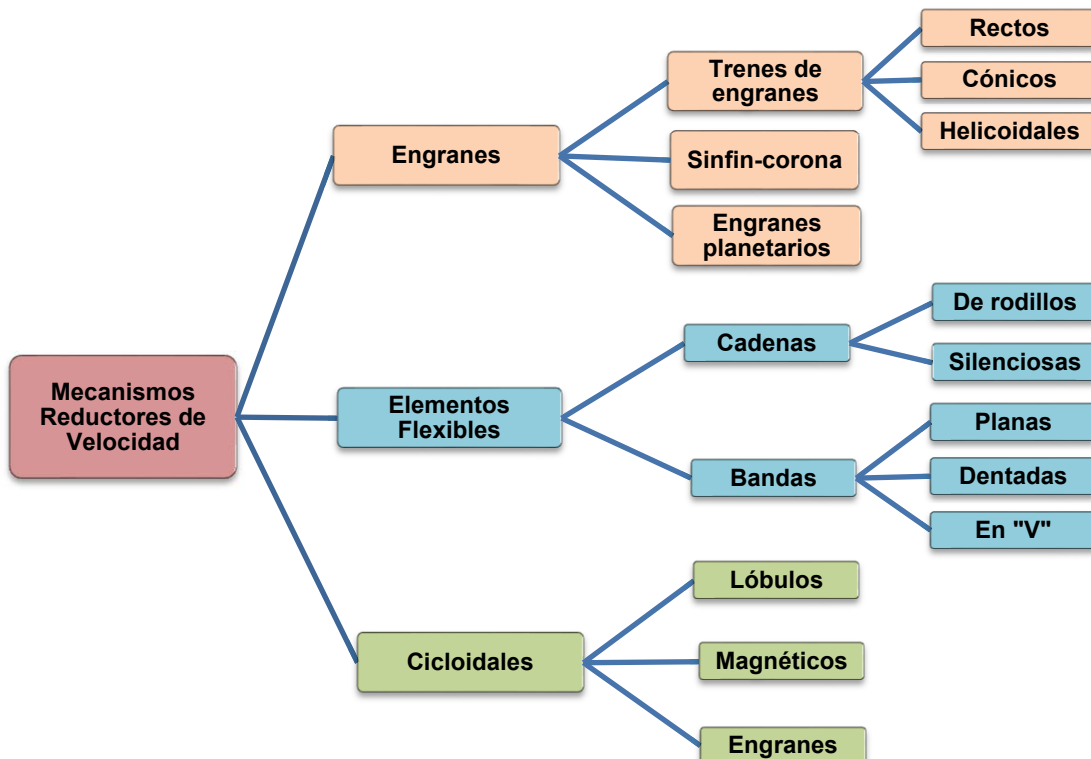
Mecanismos Reductores de Velocidad

Engranes

Trenes de engranes

Rectos

Cónicos

Helicoidales

Sinfin-corona

Engranes planetarios

Elementos Flexibles

Cadenas

De rodillos

Silenciosas

Bandas

Planas

Dentadas

En "V"

Cicloidales

Lóbulos

Magnéticos

Engranes